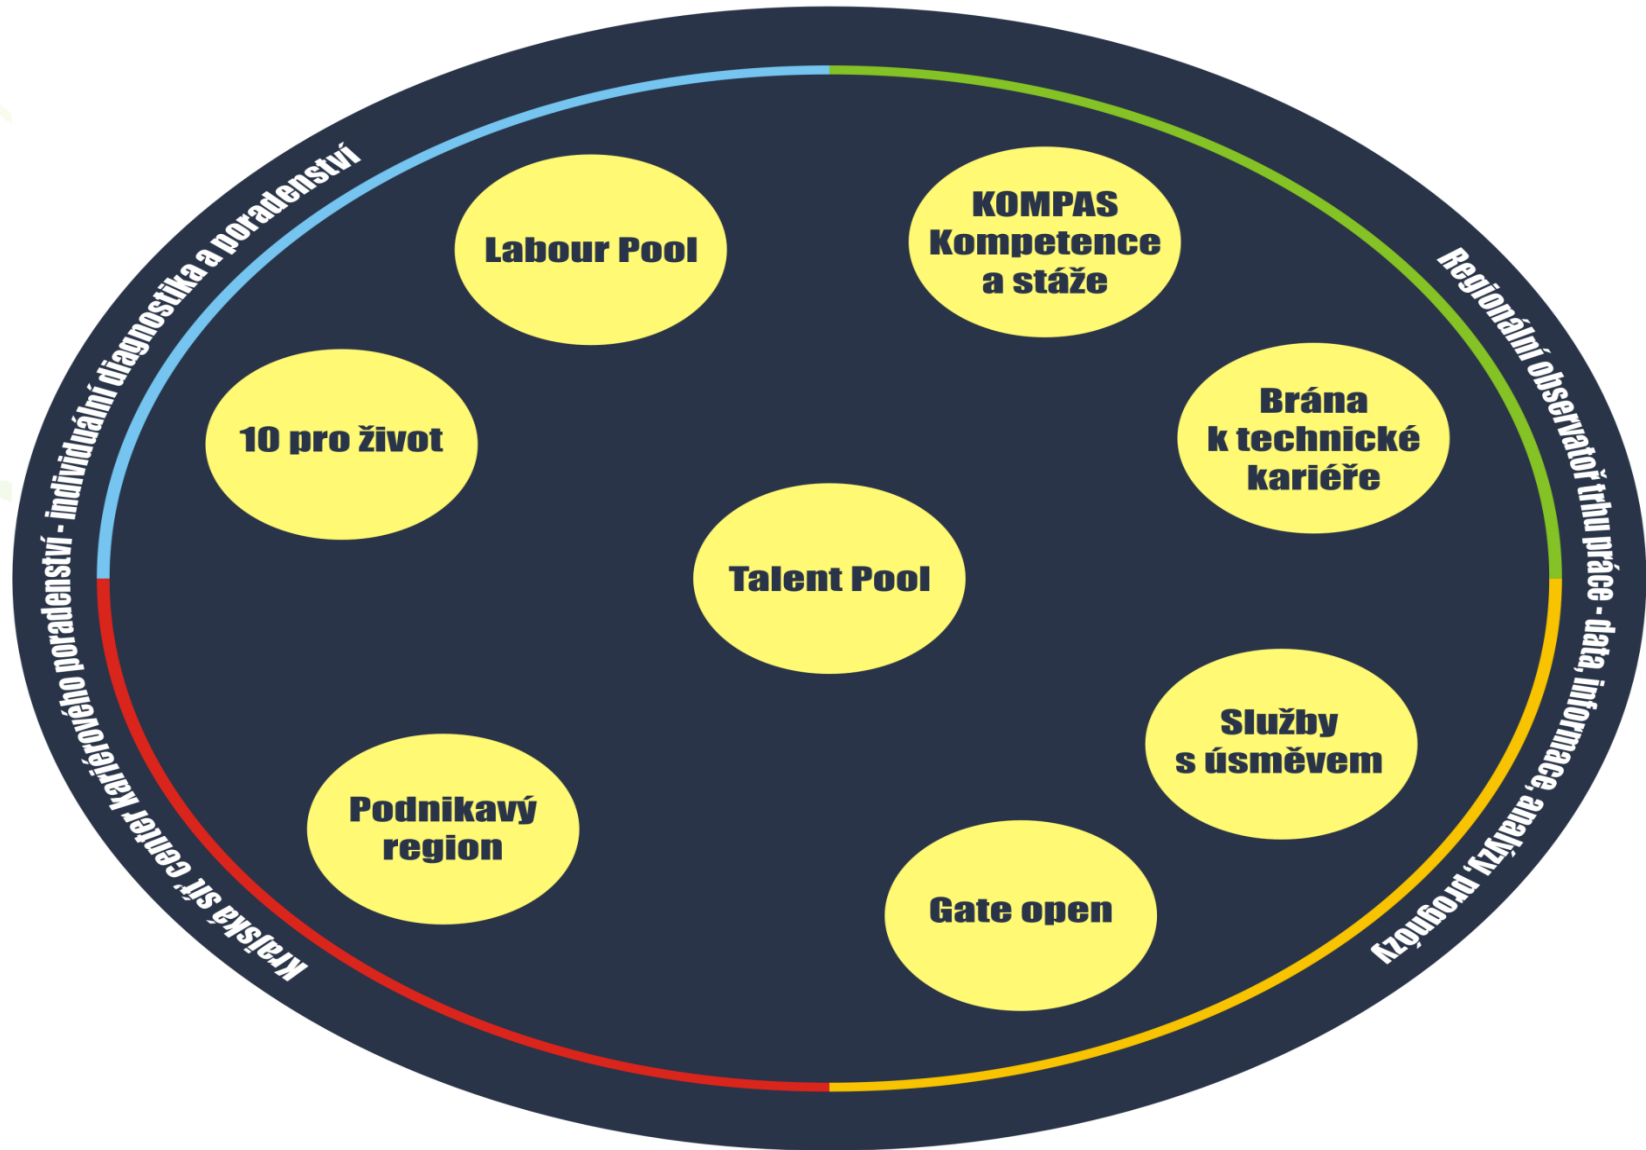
Krajská síť center kariérového poradenství - individuální diagnostika a poradenství

Regionální observatoř trhu práce - data, informace, analýzy, prognózy

Labour Pool

KOMPAS Kompetence a stáže

10 pro život

Brána k technické kariéře

Talent Pool

Služby s úsměvem

Podnikavý region

Gate open